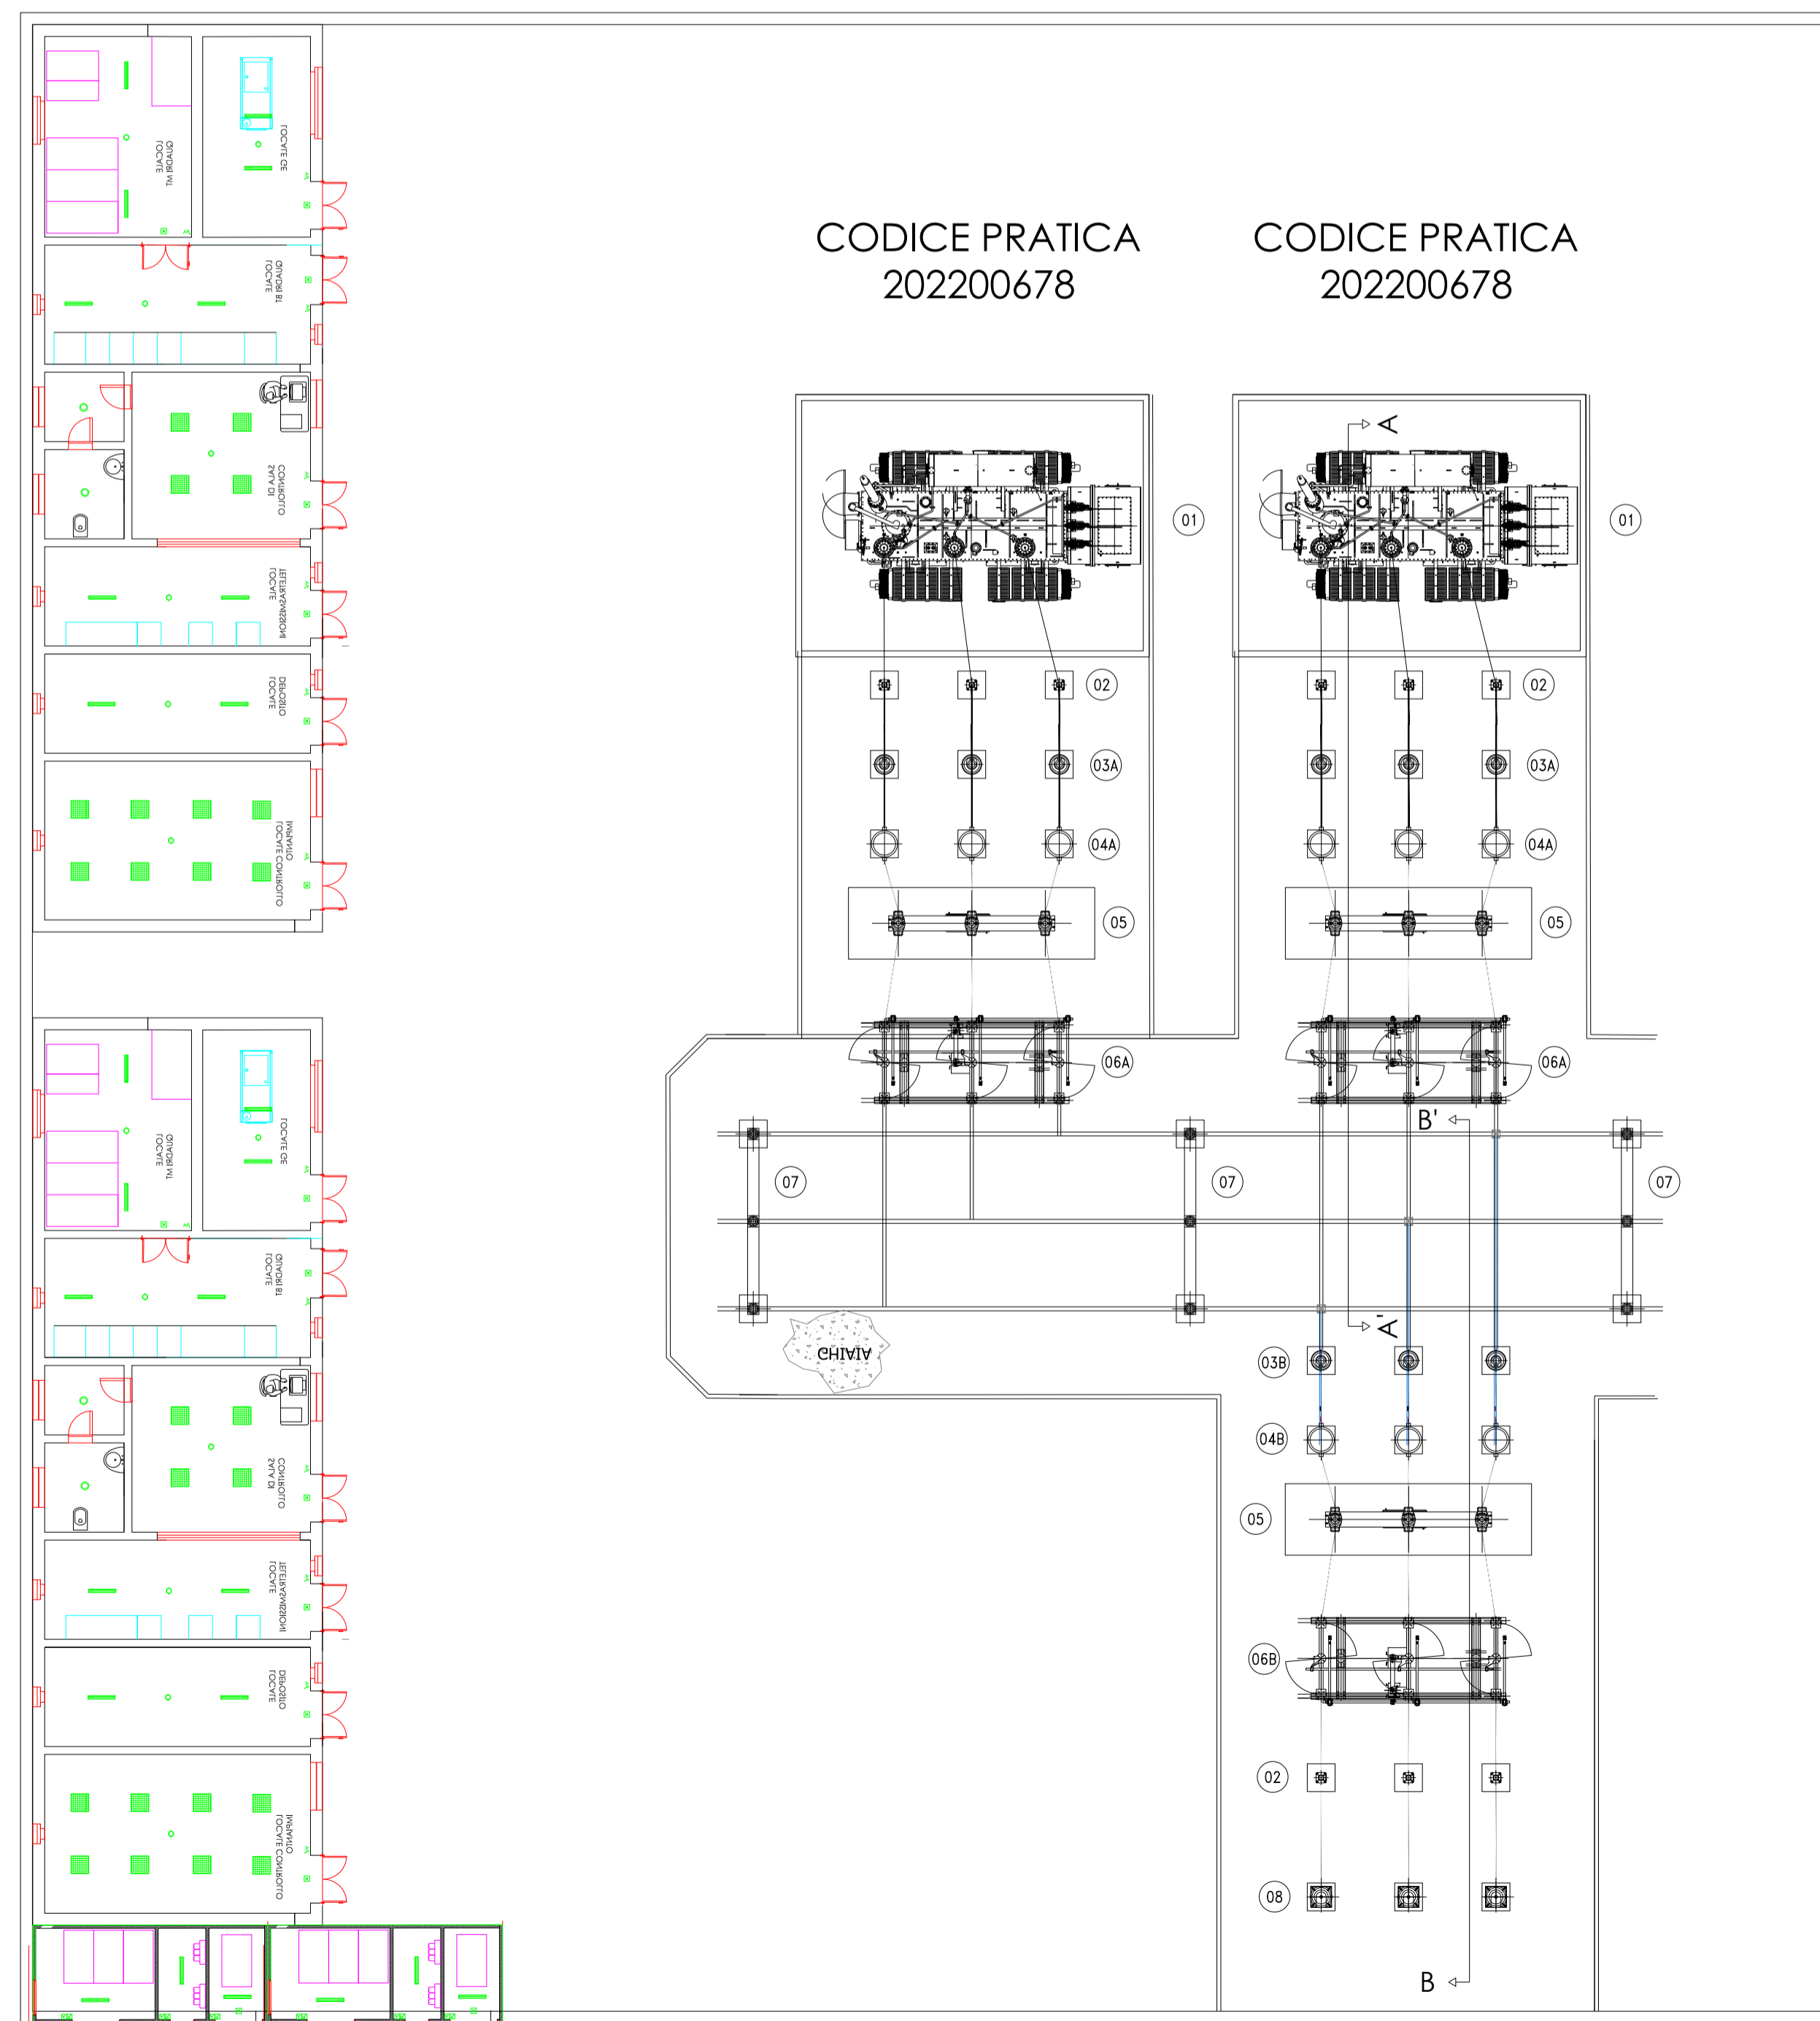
CODICE PRATICA 202200678

CODICE PRATICA 202200678

A

01

01

02

02

03A

03A

04A

04A

05

05

06A

06A

B'

07

07

07

A'

GHIAIA

03B

04B

05

06B

02

08

B

LOCALE QUADRI MT

LOCALE GE

LOCALE QUADRI BT

SALA DI CONTROLLO

LOCALE TELETRASMISSIONI

LOCALE DEPOSITO

LOCALE CONTROLLO IMPIANTO

LOCALE QUADRI MT

LOCALE GE

LOCALE QUADRI BT

SALA DI CONTROLLO

LOCALE TELETRASMISSIONI

LOCALE DEPOSITO

LOCALE CONTROLLO IMPIANTO